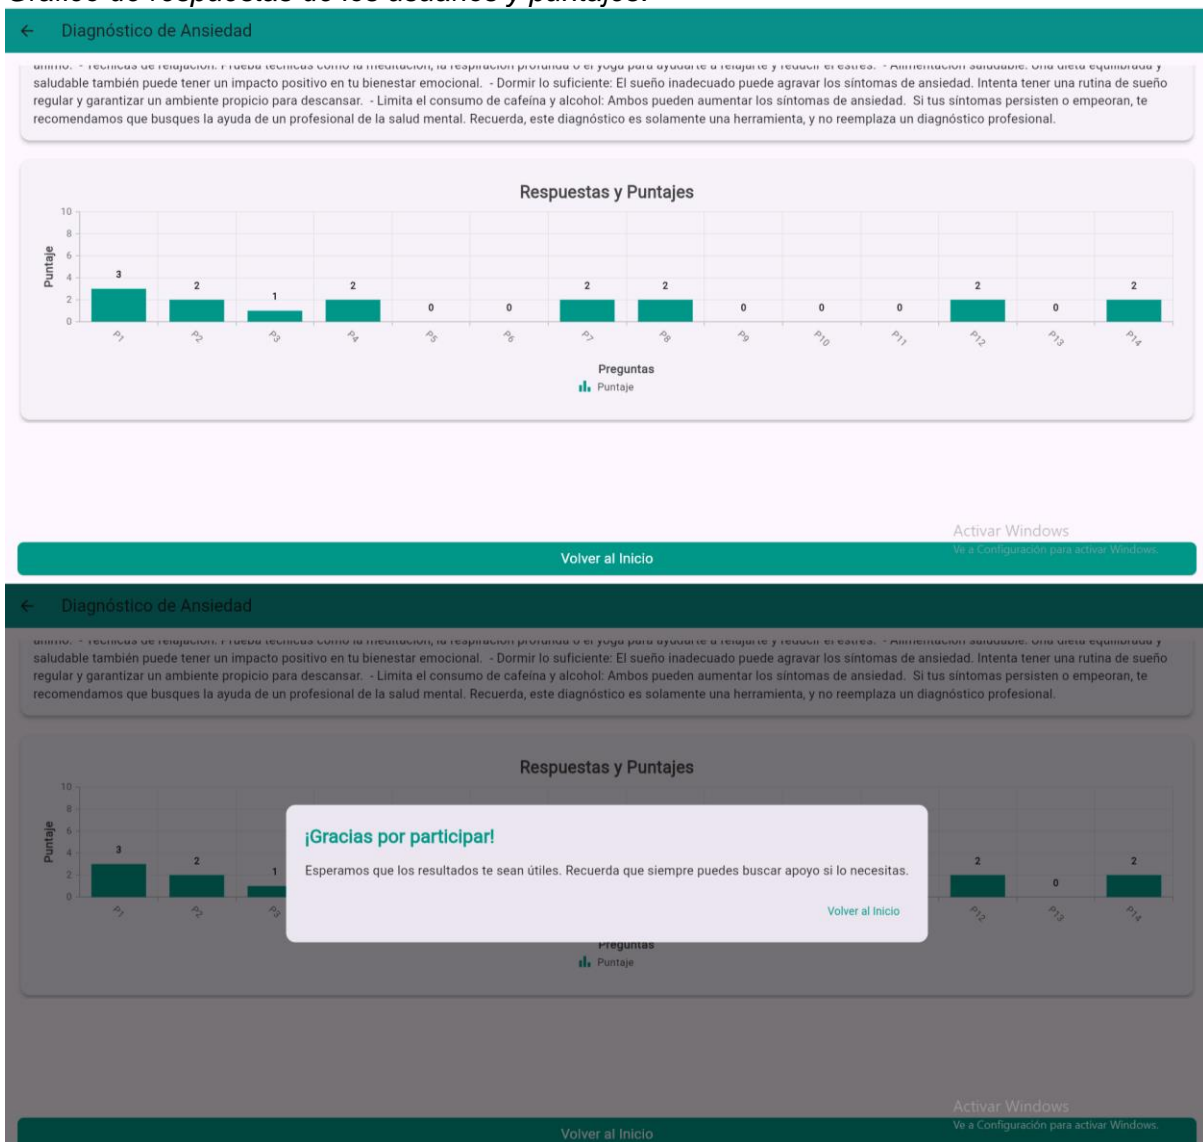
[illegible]

← Diagnóstico de Ansiedad

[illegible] saludable también puede tener un impacto positivo en tu bienestar emocional. - Dormir lo suficiente: El sueño inadecuado puede agravar los síntomas de ansiedad. Intenta tener una rutina de sueño regular y garantizar un ambiente propicio para descansar. - Limita el consumo de cafeína y alcohol: Ambos pueden aumentar los síntomas de ansiedad. Si tus síntomas persisten o empeoran, te recomendamos que busques la ayuda de un profesional de la salud mental. Recuerda, este diagnóstico es solamente una herramienta, y no reemplaza un diagnóstico profesional.

Respuestas y Puntajes

Puntaje
10
8
6
4
2
0

| P1 | P2 | P3 | P4 | P5 | P6 | P7 | P8 | P9 | P10 | P11 | P12 | P13 | P14 |
|---|---|---|---|---|---|---|---|---|---|---|---|---|---|
| 3 | 2 | 1 | 2 | 0 | 0 | 2 | 2 | 0 | 0 | 0 | 2 | 0 | 2 |

Preguntas
Puntaje

Activar Windows
Ve a Configuración para activar Windows.

Volver al Inicio

← Diagnóstico de Ansiedad

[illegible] saludable también puede tener un impacto positivo en tu bienestar emocional. - Dormir lo suficiente: El sueño inadecuado puede agravar los síntomas de ansiedad. Intenta tener una rutina de sueño regular y garantizar un ambiente propicio para descansar. - Limita el consumo de cafeína y alcohol: Ambos pueden aumentar los síntomas de ansiedad. Si tus síntomas persisten o empeoran, te recomendamos que busques la ayuda de un profesional de la salud mental. Recuerda, este diagnóstico es solamente una herramienta, y no reemplaza un diagnóstico profesional.

Respuestas y Puntajes

Puntaje
10
8
6
4
2
0
3 2 1 2 0 2
P1 P2 P3 P12 P13 P14

¡Gracias por participar!

Esperamos que los resultados te sean útiles. Recuerda que siempre puedes buscar apoyo si lo necesitas.

Volver al Inicio

Preguntas
Puntaje

Activar Windows
Ve a Configuración para activar Windows.

Volver al Inicio